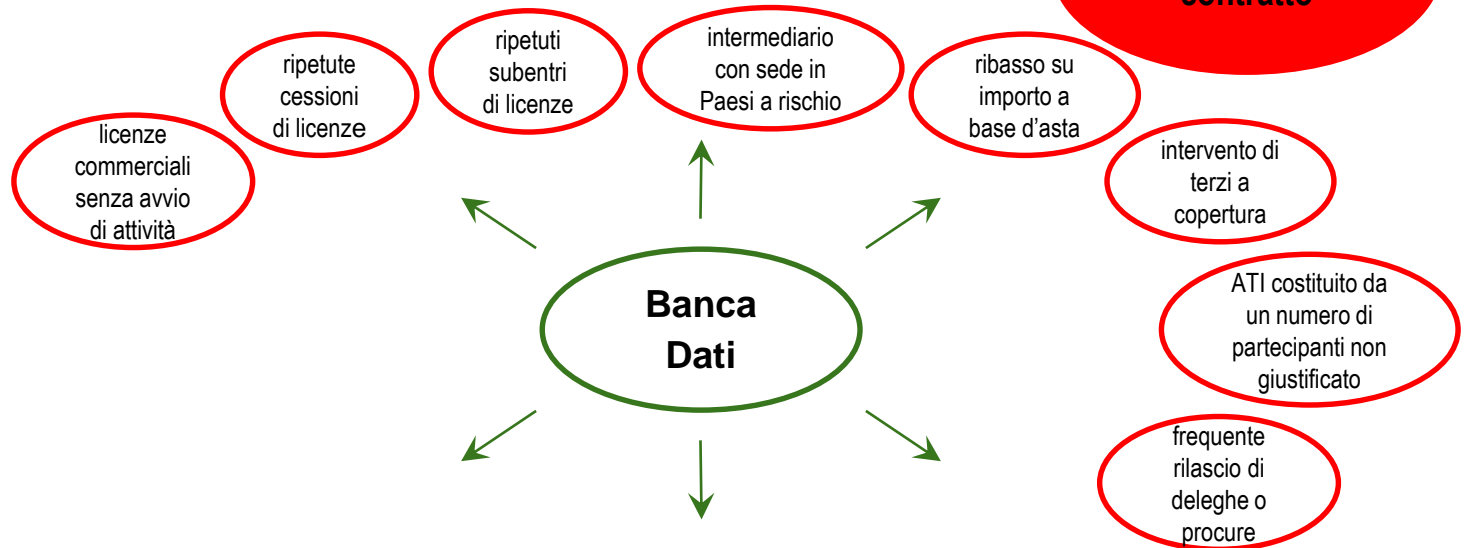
contratto

licenze commerciali senza avvio di attività

ripetute cessioni di licenze

ripetuti subentri di licenze

intermediario con sede in Paesi a rischio

ribasso su importo a base d'asta

intervento di terzi a copertura

ATI costituito da un numero di partecipanti non giustificato

frequente rilascio di deleghe o procure

Banca Dati